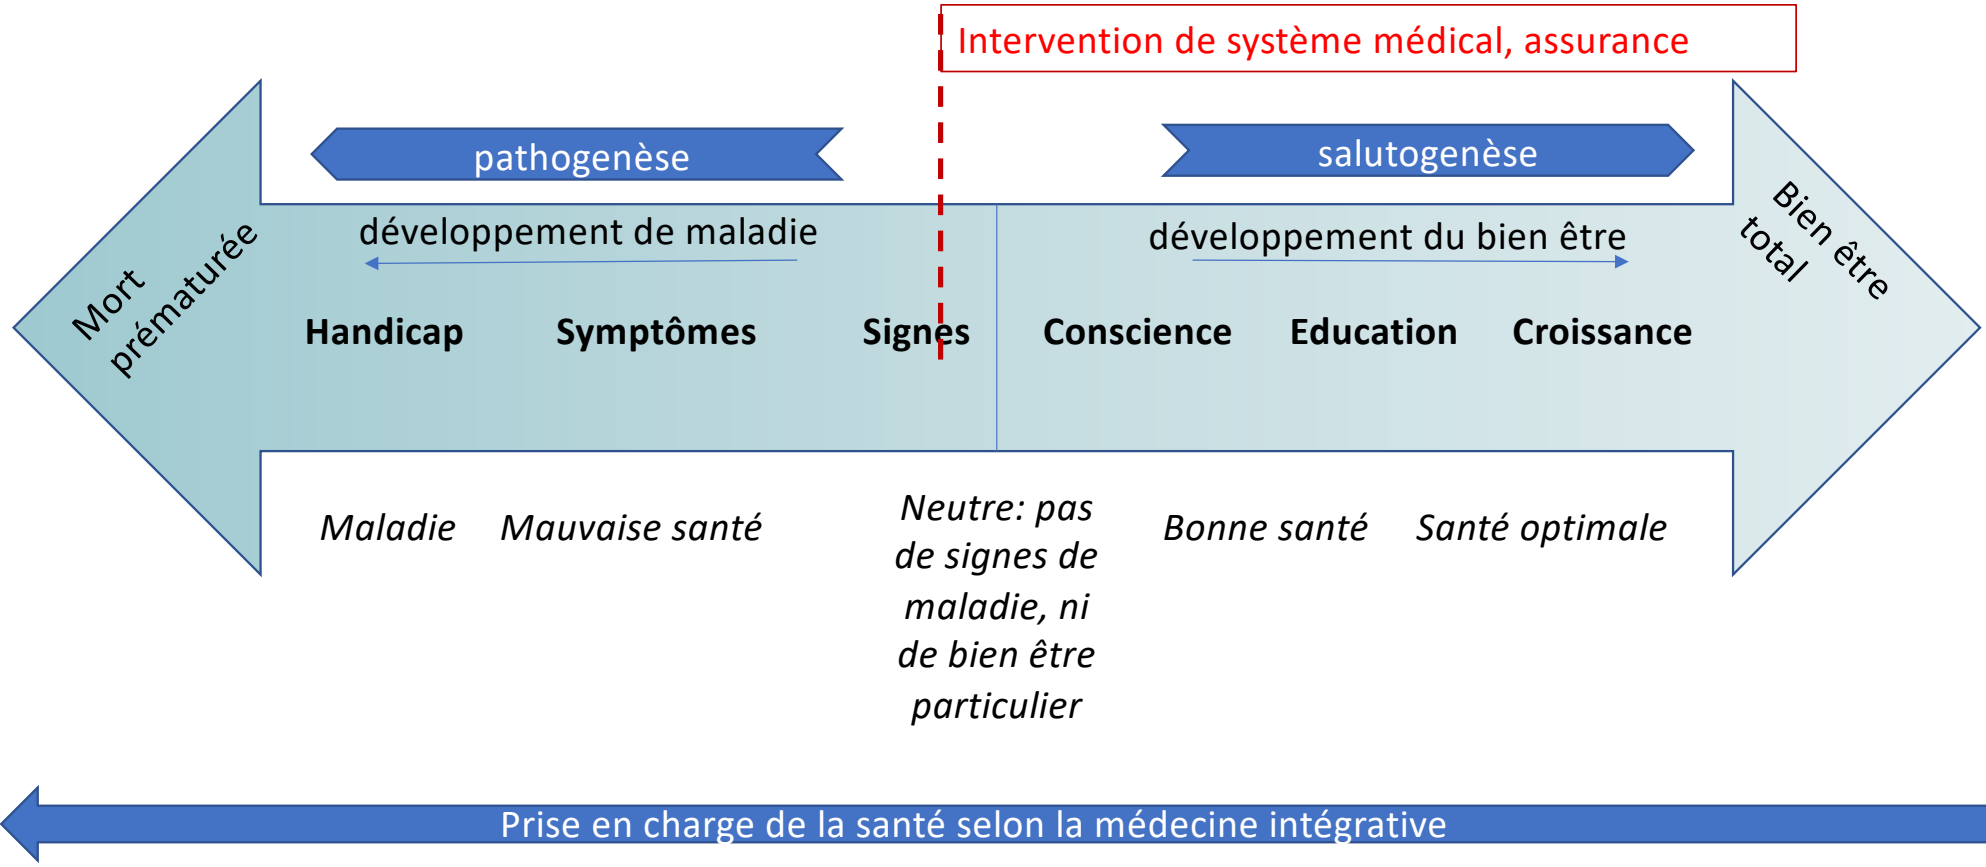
Intervention de système médical, assurance

pathogenèse

salutogenèse

Mort prématurée

développement de maladie

développement du bien être

Bien être total

Handicap

Symptômes

Signes

Conscience

Education

Croissance

Maladie

Mauvaise santé

Neutre: pas de signes de maladie, ni de bien être particulier

Bonne santé

Santé optimale

Prise en charge de la santé selon la médecine intégrative